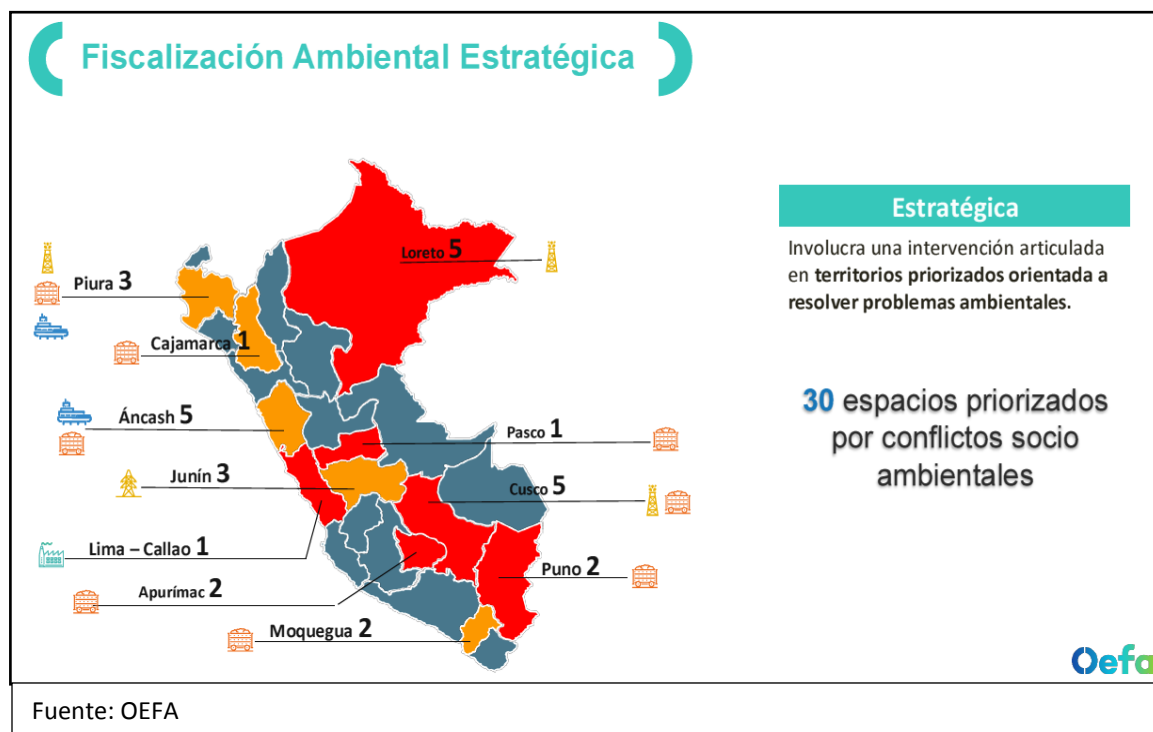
Fiscalización Ambiental Estratégica

Loreto 5

Piura 3

Cajamarca 1

Áncash 5

Pasco 1

Junín 3

Cusco 5

Lima – Callao 1

Puno 2

Apurímac 2

Moquegua 2

Estratégica

Involucra una intervención articulada en territorios priorizados orientada a resolver problemas ambientales.

30 espacios priorizados por conflictos socio ambientales

Oefa

Fuente: OEFA